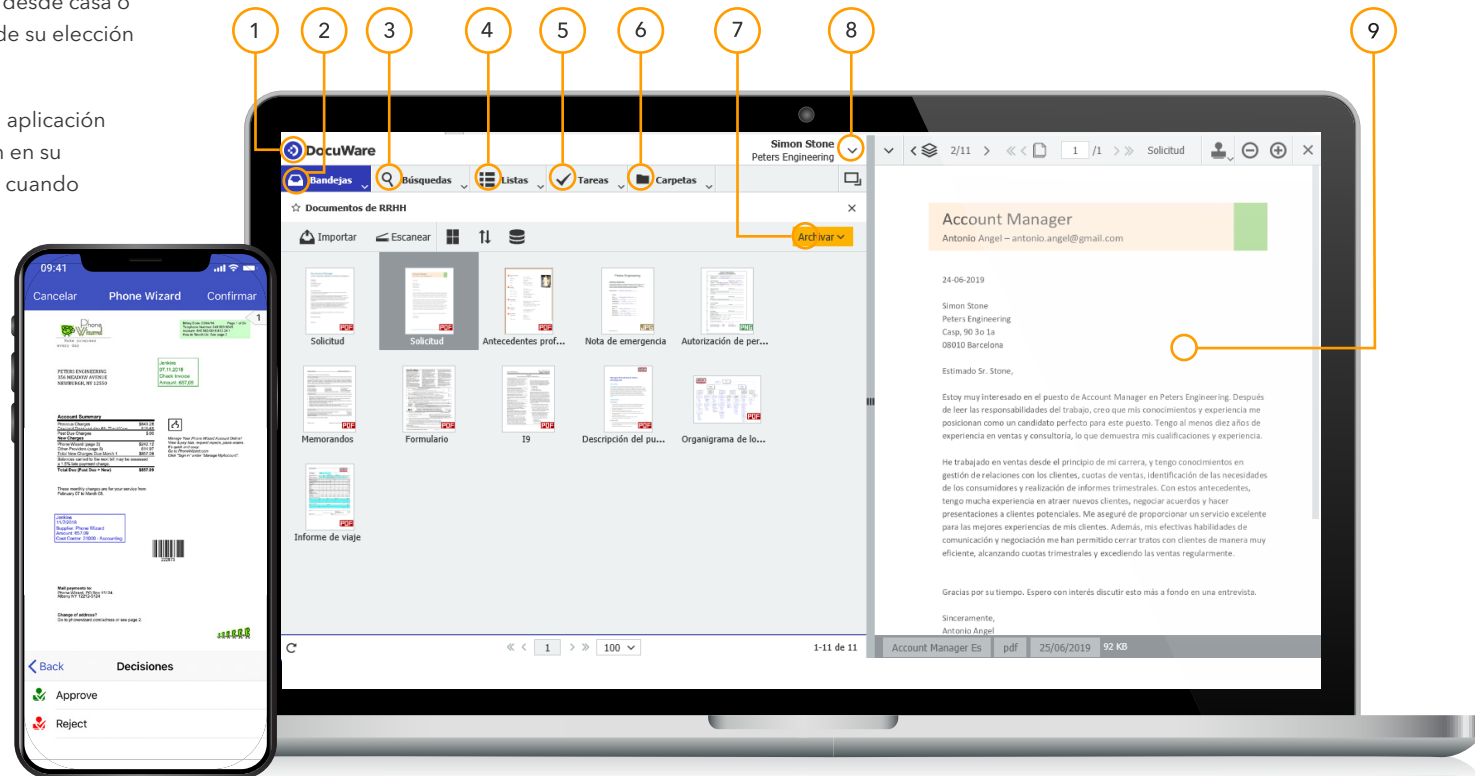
desde casa o
de su elección

aplicación
en su
cuando

1 2 3 4 5 6 7 8 9

DocuWare
Simon Stone
Peters Engineering

Bandejas
Búsquedas
Listas
Tareas
Carpetas

☆ Documentos de RRHH

Importar
Escanear
Archivar

Solicitud
Solicitud
Antecedentes prof...
Nota de emergencia
Autorización de per...
Memorandos
Formulario
I9
Descripción del pu...
Organigrama de lo...
Informe de viaje

1
100
1-11 de 11

2/11
1 /1
Solicitud

Account Manager
Antonio Angel – antonio.angel@gmail.com

24-06-2019

Simon Stone
Peters Engineering
Casp, 90 3o 1a
08010 Barcelona

Estimado Sr. Stone,

Estoy muy interesado en el puesto de Account Manager en Peters Engineering. Después de leer las responsabilidades del trabajo, creo que mis conocimientos y experiencia me posicionan como un candidato perfecto para este puesto. Tengo al menos diez años de experiencia en ventas y consultoría, lo que demuestra mis cualificaciones y experiencia.

He trabajado en ventas desde el principio de mi carrera, y tengo conocimientos en gestión de relaciones con los clientes, cuotas de ventas, identificación de las necesidades de los consumidores y realización de informes trimestrales. Con estos antecedentes, tengo mucha experiencia en atraer nuevos clientes, negociar acuerdos y hacer presentaciones a clientes potenciales. Me aseguré de proporcionar un servicio excelente para las mejores experiencias de mis clientes. Además, mis efectivas habilidades de comunicación y negociación me han permitido cerrar tratos con clientes de manera muy eficiente, alcanzando cuotas trimestrales y excediendo las ventas regularmente.

Gracias por su tiempo. Espero con interés discutir esto más a fondo en una entrevista.

Sinceramente,
Antonio Angel

Account Manager Es
pdf
25/06/2019
92 KB

09:41
Cancelar
Phone Wizard
Confirmar
PETERS ENGINEERING
356 MEADOW AVENUE
NEWBURGH, NY 12550
Account Summary
Back
Decisiones
Approve
Reject